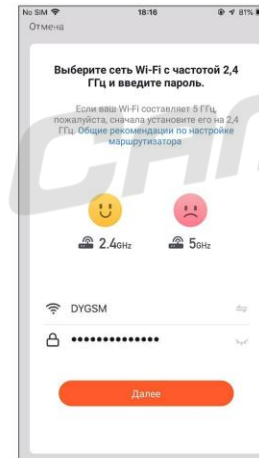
No SIM 18:16 81%

Отмена

Выберите сеть Wi-Fi с частотой 2,4 ГГц и введите пароль.

Если ваш Wi-Fi составляет 5 ГГц, пожалуйста, сначала установите его на 2,4 ГГц. Общие рекомендации по настройке маршрутизатора

2.4GHz

5GHz

DYGSM

••••••••••••••

Далее